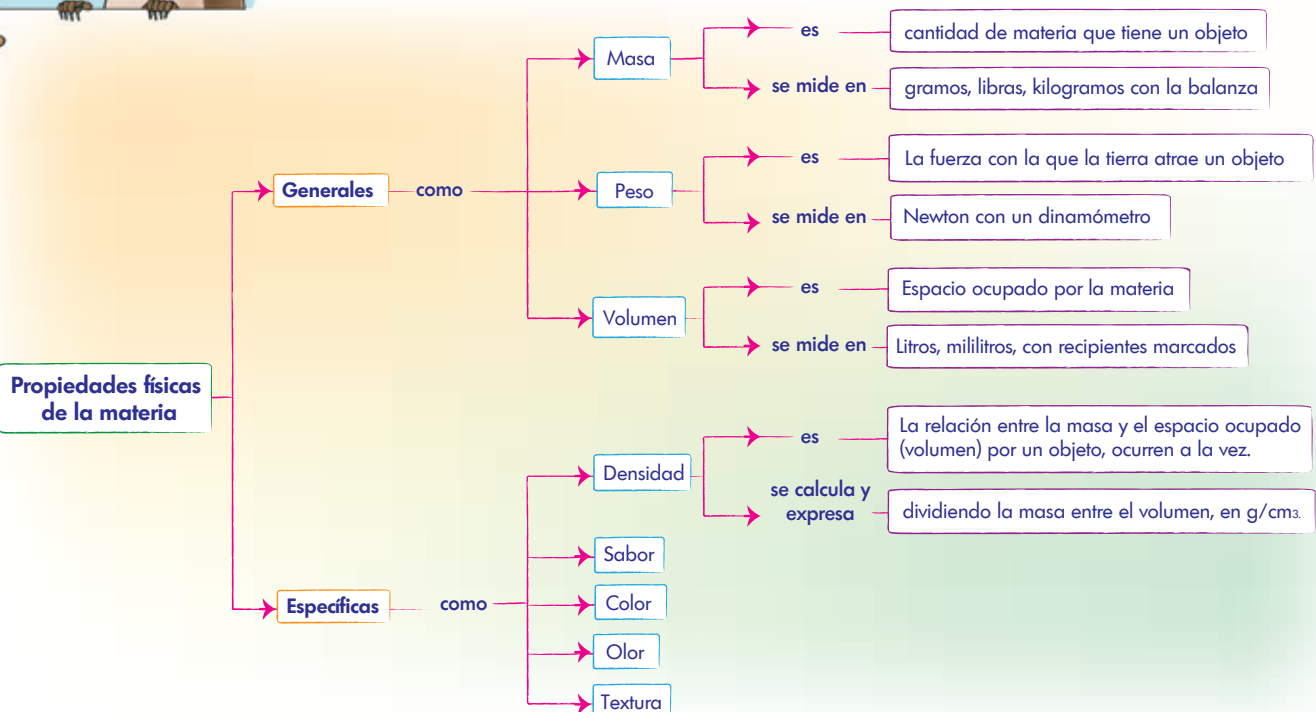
Propiedades físicas de la materia

Generales como

Masa
es cantidad de materia que tiene un objeto
se mide en gramos, libras, kilogramos con la balanza

Peso
es La fuerza con la que la tierra atrae un objeto
se mide en Newton con un dinamómetro

Volumen
es Espacio ocupado por la materia
se mide en Litros, mililitros, con recipientes marcados

Específicas como

Densidad
es La relación entre la masa y el espacio ocupado (volumen) por un objeto, ocurren a la vez.
se calcula y expresa dividiendo la masa entre el volumen, en g/cm3.

Sabor
Color
Olor
Textura